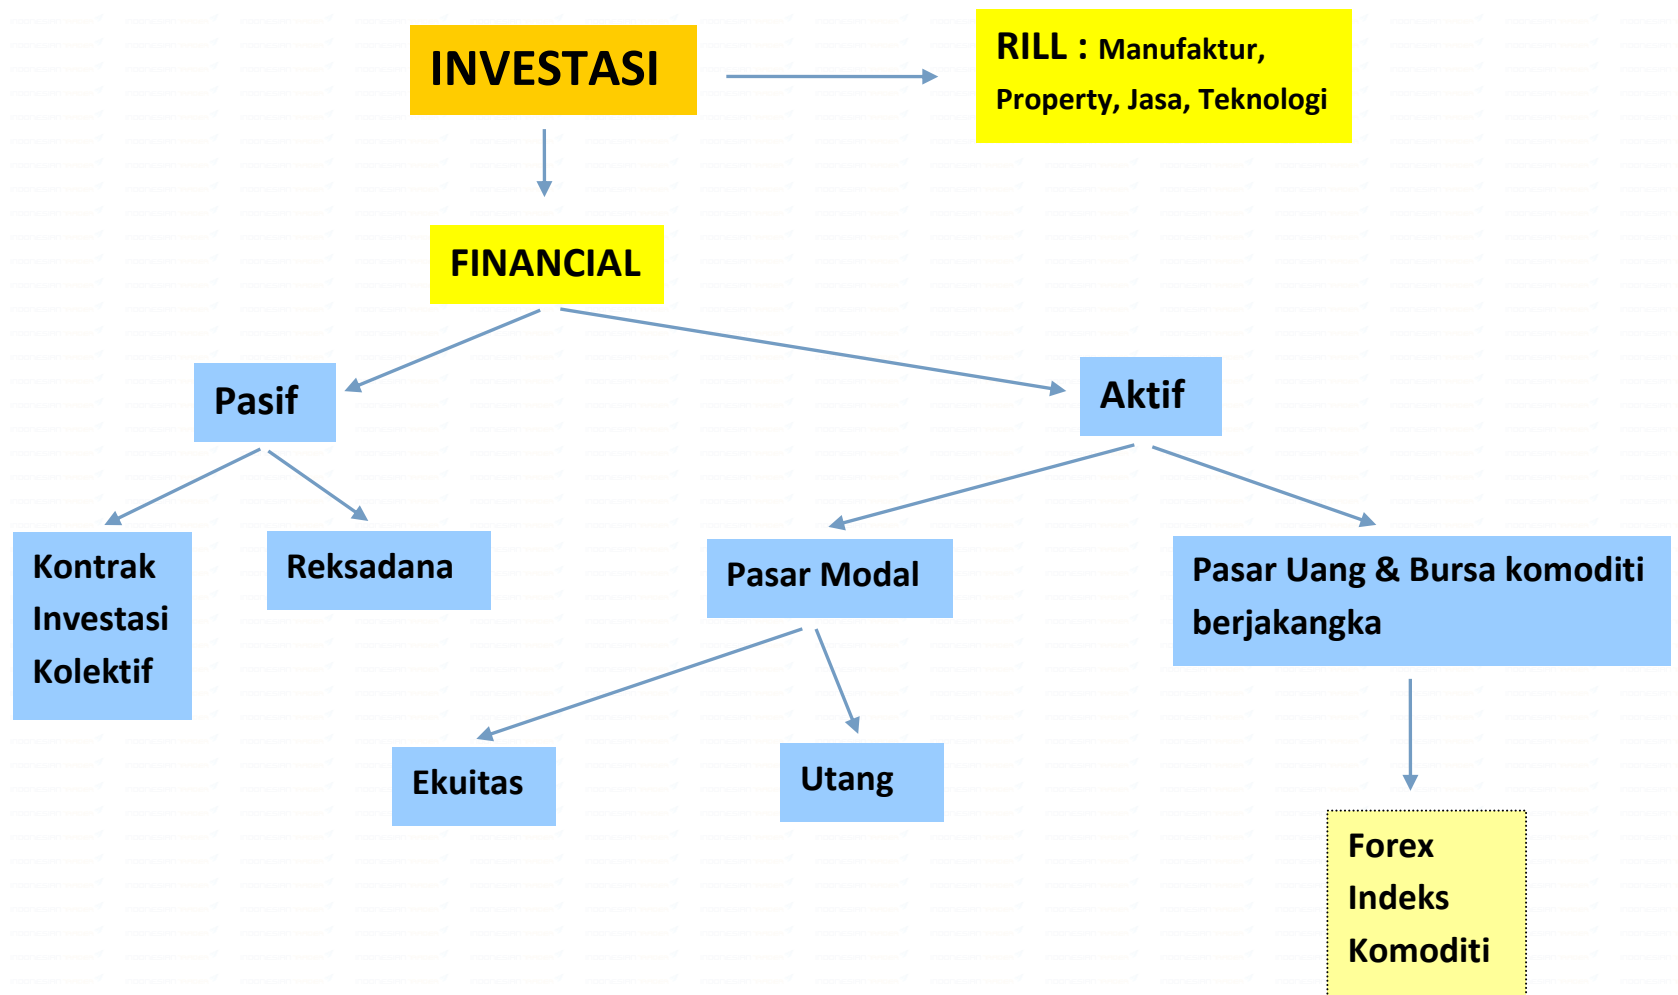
INVESTASI

RILL : Manufaktur, Property, Jasa, Teknologi

FINANCIAL

Pasif

Aktif

Kontrak Investasi Kolektif

Reksadana

Pasar Modal

Pasar Uang & Bursa komoditi berjakangka

Ekuitas

Utang

Forex
Indeks
Komoditi